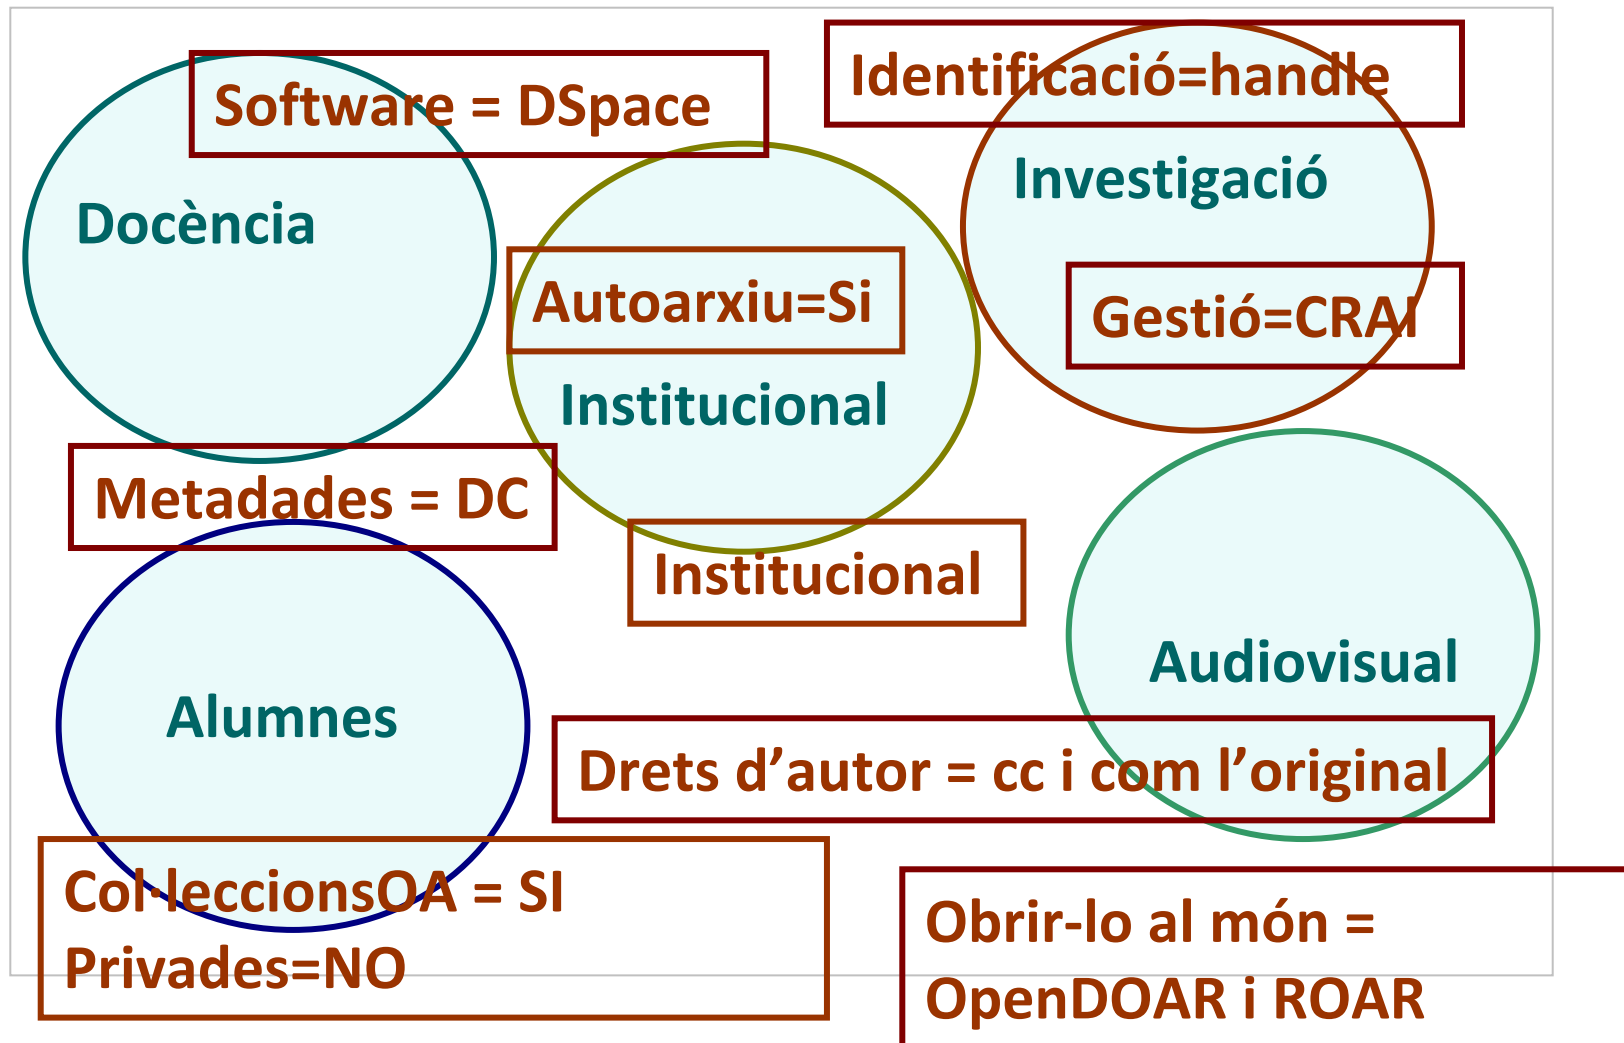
Software = DSpace

Identificació=handle

Investigació

Docència

Autoarxiu=Si

Gestió=CRAI

Institucional

Metadades = DC

Institucional

Audiovisual

Alumnes

Drets d’autor = cc i com l’original

Col·leccionsOA = SI
Privades=NO

Obrir-lo al món =
OpenDOAR i ROAR